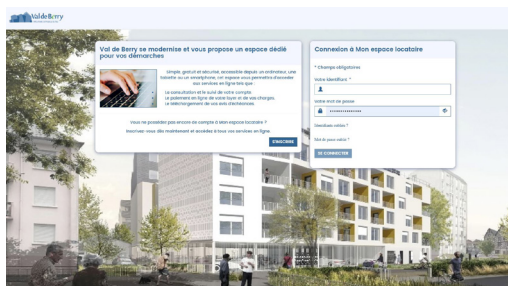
Val de Berry

Val de Berry se modernise et vous propose un espace dédié pour vos démarches

Simple, gratuit et sécurisé. Accessible depuis un ordinateur, une tablette ou un smartphone, cet espace vous permettra d'accéder aux services en ligne tels que :

La consultation et le suivi de votre compte
Le paiement en ligne de votre loyer et de vos charges
Le téléchargement de vos avis d'échéances

Vous ne possédez pas encore de compte à Mon espace locataire ?

Inscrivez-vous dès maintenant et accédez à tous vos services en ligne.

S'INSCRIRE

Connexion à Mon espace locataire

* Champs obligatoires

Votre identifiant *

Votre mot de passe

Identifiant oublié ?

Mot de passe oublié ?

SE CONNECTER